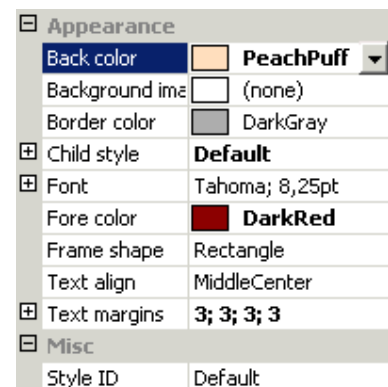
⊟ Appearance

| | |
|---|---|
| Back color | PeachPuff |
| Background ima | (none) |
| Border color | DarkGray |
| ⊞ Child style | Default |
| ⊞ Font | Tahoma; 8,25pt |
| Fore color | DarkRed |
| Frame shape | Rectangle |
| Text align | MiddleCenter |
| ⊞ Text margins | 3; 3; 3; 3 |

⊟ Misc

| | |
|---|---|
| Style ID | Default |